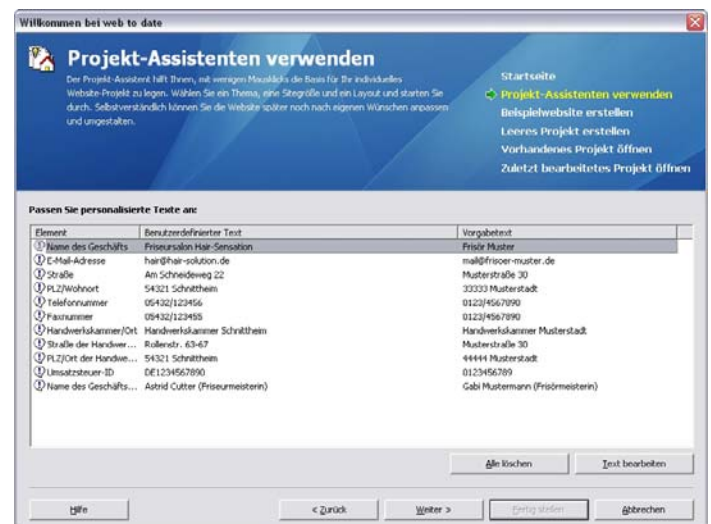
Willkommen bei web to date

Projekt-Assistenten verwenden

Der Projekt-Assistent hilft Ihnen, mit wenigen Mausklicks die Basis für Ihr individuelles Website-Projekt zu legen. Wählen Sie ein Thema, eine Sitegröße und ein Layout und starten Sie durch. Selbstverständlich können Sie die Website später noch nach eigenen Wünschen anpassen und umgestalten.

Startseite
Projekt-Assistenten verwenden
Beispielwebsite erstellen
Leeres Projekt erstellen
Vorhandenes Projekt öffnen
Zuletzt bearbeitetes Projekt öffnen

Passen Sie personalisierte Texte an:

| Element | Benutzerdefinierter Text | Vorgabetext |
|---|---|---|
| Name des Geschäfts | Friseursalon Hair-Sensation | Frisör Muster |
| E-Mail-Adresse | hair@hair-solution.de | mail@frisoer-muster.de |
| Straße | Am Schneideweg 22 | Musterstraße 30 |
| PLZ/Wohnort | 54321 Schnittheim | 33333 Musterstadt |
| Telefonnummer | 05432/123456 | 0123/4567890 |
| Faxnummer | 05432/123455 | 0123/4567890 |
| Handwerkskammer/Ort | Handwerkskammer Schnittheim | Handwerkskammer Musterstadt |
| Straße der Handwer... | Rollenstr. 63-67 | Musterstraße 30 |
| PLZ/Ort der Handwe... | 54321 Schnittheim | 44444 Musterstadt |
| Umsatzsteuer-ID | DE1234567890 | 0123456789 |
| Name des Geschäfts... | Astrid Cutter (Friseurmeisterin) | Gabi Mustermann (Frisörmeisterin) |

Alle löschen
Text bearbeiten

Hilfe
< Zurück
Weiter >
Fertig stellen
Abbrechen